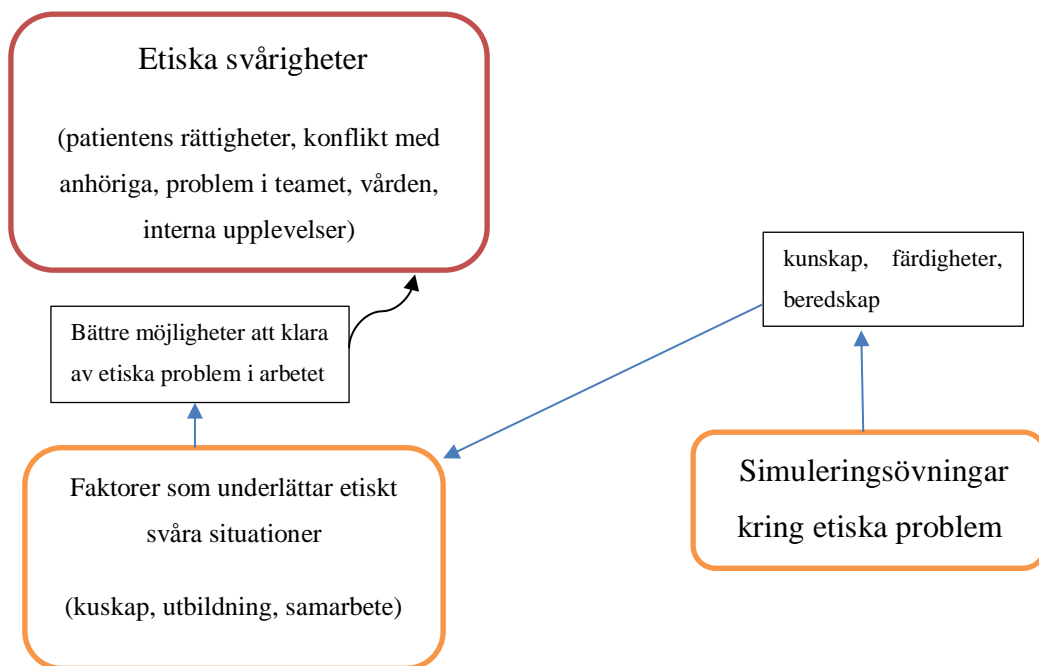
Etiska svårigheter

(patientens rättigheter, konflikt med anhöriga, problem i teamet, vården, interna upplevelser)

kunskap, färdigheter, beredskap

Bättre möjligheter att klara av etiska problem i arbetet

Faktorer som underlättar etiskt svåra situationer

(kuskap, utbildning, samarbete)

Simuleringsövningar kring etiska problem